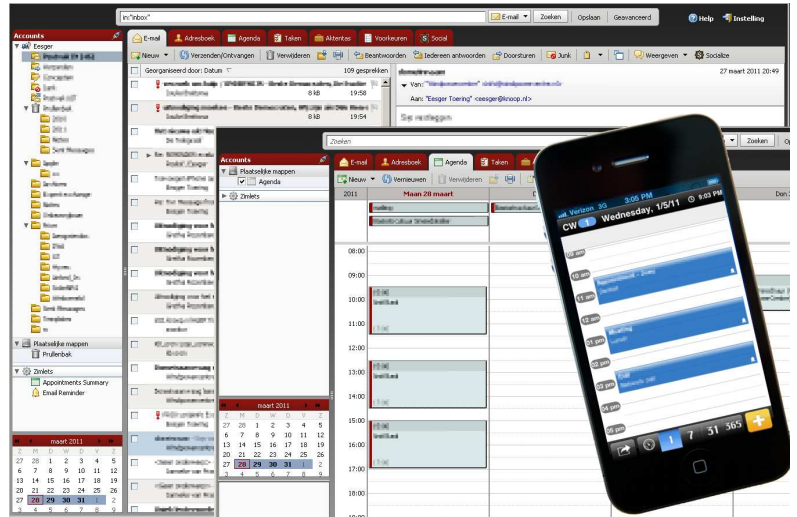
in:"inbox"

E-mail | Zoeken | Opslaan | Geavanceerd

Help | Instelling

E-mail | Adresboek | Agenda | Taken | Aktentas | Voorkeuren | Social

Accounts

Eesger

Nieuw | Verzenden/Ontvangen | Verwijderen | Beantwoorden | Iedereen antwoorden | Doorsturen | Junk | Weergeven | Socialize

Georganiseerd door: Datum | 109 gesprekken

8 kB 19:58

8 kB 19:54

27 maart 2011 20:49

Van:

Aan: "Eesger Toering" <eesger@knoop.nl>

Plaatselijke mappen

Prullenbak

Zimlets

Appointments Summary

Email Reminder

maart 2011

| Z | M | D | W | D | V | Z |
|---|---|---|---|---|---|---|
| 27 | 28 | 1 | 2 | 3 | 4 | 5 |
| 6 | 7 | 8 | 9 | 10 | 11 | 12 |
| 13 | 14 | 15 | 16 | 17 | 18 | 19 |
| 20 | 21 | 22 | 23 | 24 | 25 | 26 |
| 27 | 28 | 29 | 30 | 31 | 1 | 2 |
| 3 | 4 | 5 | 6 | 7 | 8 | 9 |

Zoeken | Zoeken

E-mail | Adresboek | Agenda | Taken

Accounts

Plaatselijke mappen

Agenda

Zimlets

Nieuw | Vernieuwen | Verwijderen

2011 | Maan 28 maart | Don 3

08:00
09:00
10:00
11:00
12:00
13:00
14:00
15:00
16:00

maart 2011

| Z | M | D | W | D | V | Z |
|---|---|---|---|---|---|---|
| 27 | 28 | 1 | 2 | 3 | 4 | 5 |
| 6 | 7 | 8 | 9 | 10 | 11 | 12 |
| 13 | 14 | 15 | 16 | 17 | 18 | 19 |
| 20 | 21 | 22 | 23 | 24 | 25 | 26 |
| 27 | 28 | 29 | 30 | 31 | 1 | 2 |

Verizon 3G 3:05 PM

CW 1 Wednesday, 1/5/11 9:03 PM

10 am
11 am
12 pm
01 pm
02 pm
03 pm
04 pm
05 pm

1 7 31 365